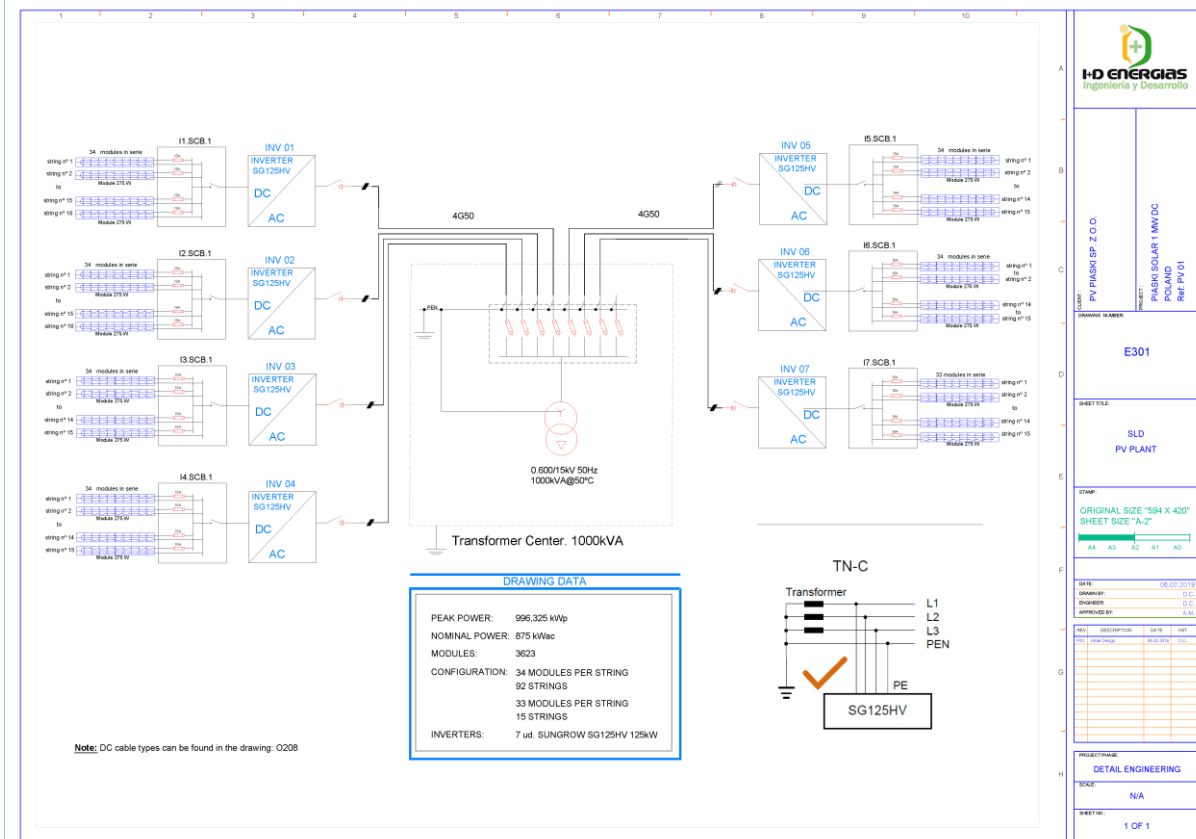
1 2 3 4 5 6 7 8 9 10

A B C D E F G H

I1.SCB.1
34 modules in serie
string nº 1
string nº 2
to
string nº 15
string nº 16
Module 275 W
INV 01
INVERTER
SG125HV
DC
AC

I2.SCB.1
34 modules in serie
string nº 1
string nº 2
to
string nº 15
string nº 16
Module 275 W
INV 02
INVERTER
SG125HV
DC
AC

I3.SCB.1
34 modules in serie
string nº 1
string nº 2
to
string nº 14
string nº 15
Module 275 W
INV 03
INVERTER
SG125HV
DC
AC

I4.SCB.1
34 modules in serie
string nº 1
string nº 2
to
string nº 14
string nº 15
Module 275 W
INV 04
INVERTER
SG125HV
DC
AC

4G50
4G50

INV 05
INVERTER
SG125HV
DC
AC
I5.SCB.1
34 modules in serie
string nº 1
string nº 2
to
string nº 14
string nº 15
Module 275 W

INV 06
INVERTER
SG125HV
DC
AC
I6.SCB.1
34 modules in serie
string nº 1
to
string nº 14
to
string nº 15
Module 275 W

INV 07
INVERTER
SG125HV
DC
AC
I7.SCB.1
33 modules in serie
string nº 1
string nº 2
to
string nº 14
string nº 15
Module 275 W

PEN
0.600/15kV 50Hz
1000kVA@50ºC
Transformer Center. 1000kVA

DRAWING DATA
| PEAK POWER: | 996,325 kWp |
|---|---|
| NOMINAL POWER: | 875 kWac |
| MODULES: | 3623 |
| CONFIGURATION: | 34 MODULES PER STRING 92 STRINGS |
| | 33 MODULES PER STRING 15 STRINGS |
| INVERTERS: | 7 ud. SUNGROW SG125HV 125kW |

Note: DC cable types can be found in the drawing: O208

TN-C
Transformer
L1
L2
L3
PEN
PE
SG125HV

I+D ENERGIAS
Ingeniería y Desarrollo

CLIENT: PV PIASKI SP. Z O.O.
PROJECT: PIASKI SOLAR 1 MW DC POLAND Ref. PV 01
DRAWING NUMBER:
E301
SHEET TITLE:
SLD
PV PLANT
STAMP:
ORIGINAL SIZE "594 X 420"
SHEET SIZE "A-2"
A4 A3 A2 A1 A0
DATE: 06.02.2019
DRAWN BY: D.C.
ENGINEER: D.C.
APPROVED BY: A.M.
| REV. | DESCRIPTION | DATE | INIT |
|---|---|---|---|
| R00 | Initial Design | 06.02.2019 | D.C. |
PROJECT PHASE:
DETAIL ENGINEERING
SCALE:
N/A
SHEET NO.:
1 OF 1